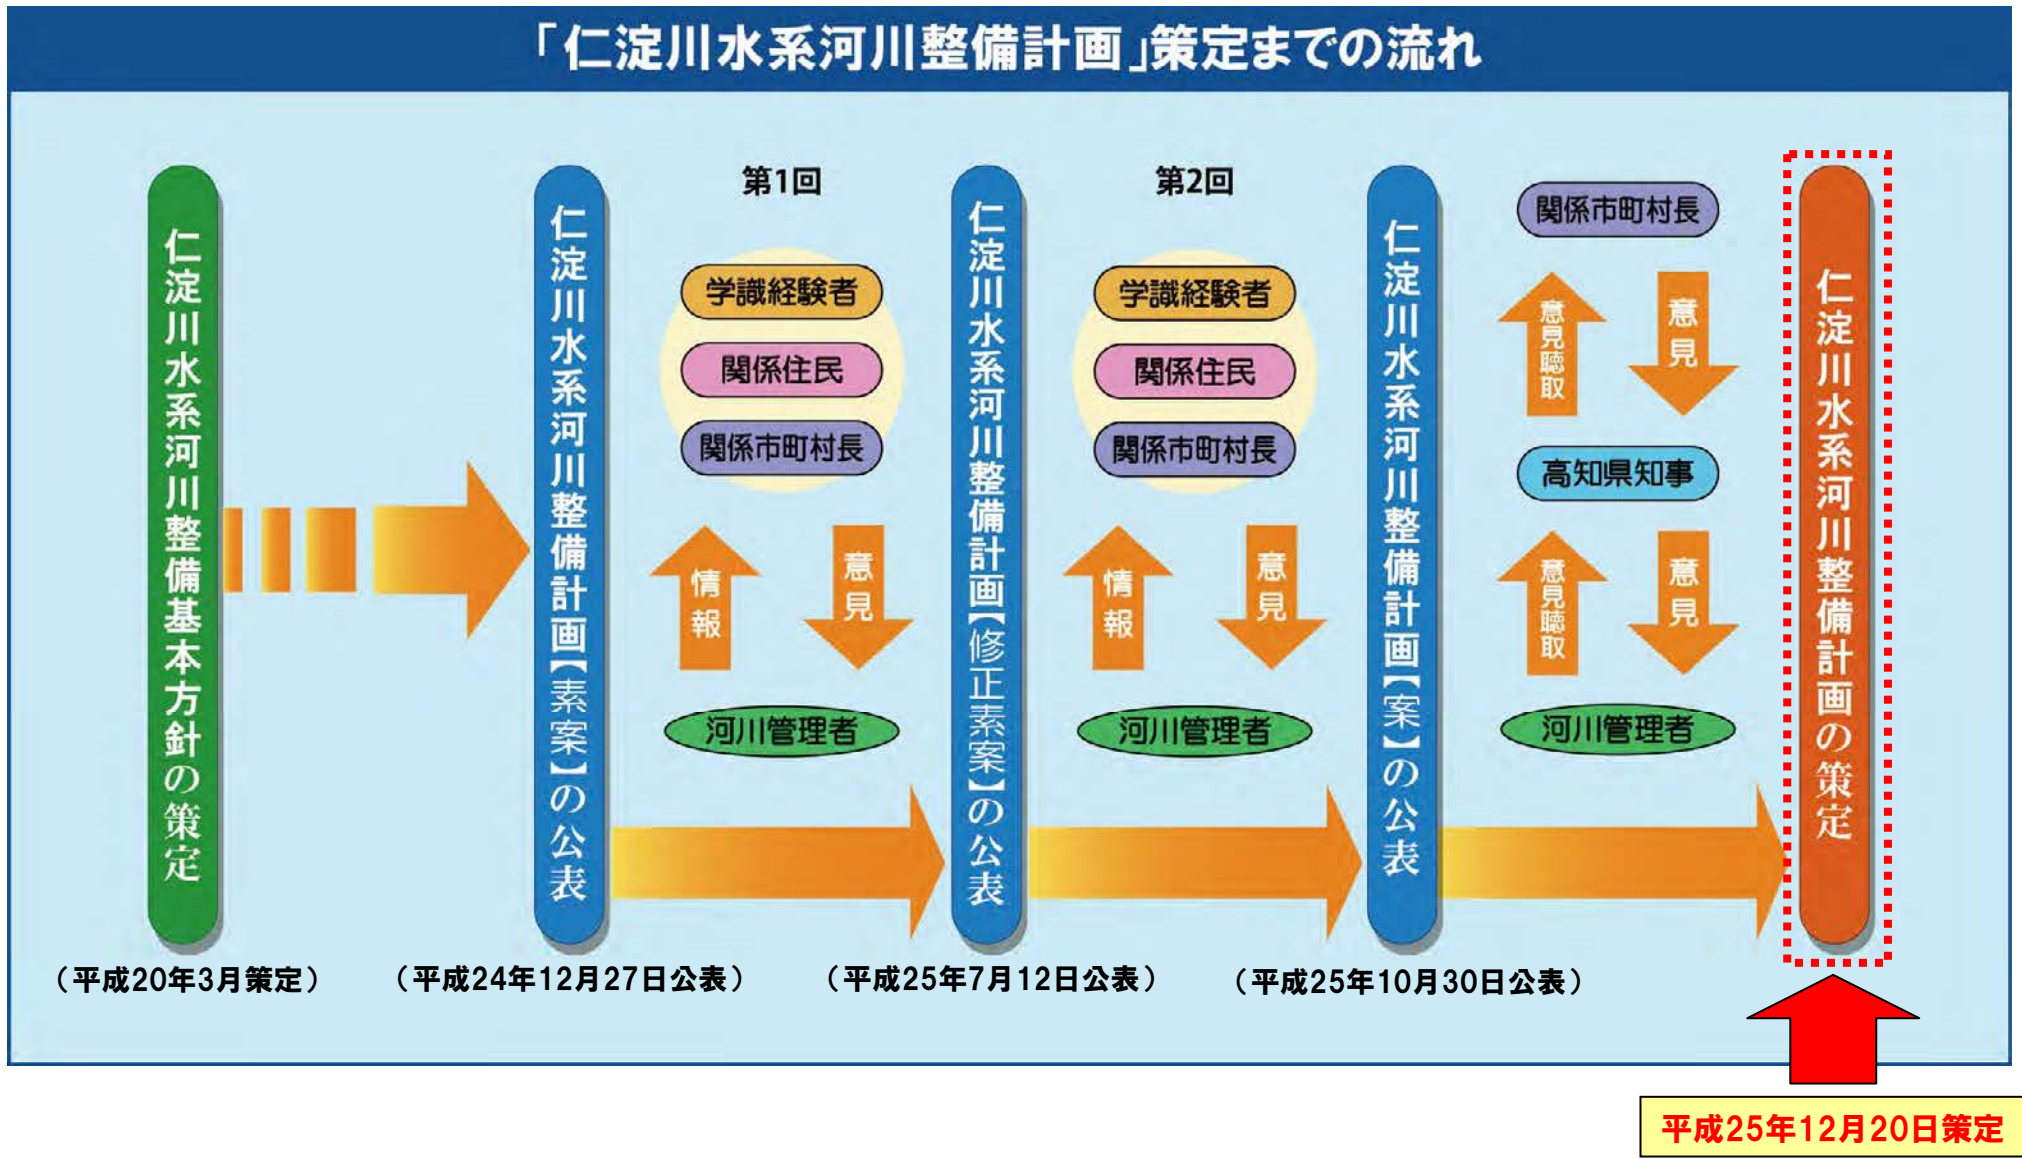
「仁淀川水系河川整備計画」策定までの流れ

仁淀川水系河川整備基本方針の策定
（平成20年3月策定）

仁淀川水系河川整備計画【素案】の公表
（平成24年12月27日公表）

第1回
学識経験者
関係住民
関係市町村長
情報
意見
河川管理者

仁淀川水系河川整備計画【修正素案】の公表
（平成25年7月12日公表）

第2回
学識経験者
関係住民
関係市町村長
情報
意見
河川管理者

仁淀川水系河川整備計画【案】の公表
（平成25年10月30日公表）

関係市町村長
意見聴取
意見
高知県知事
意見聴取
意見
河川管理者

仁淀川水系河川整備計画の策定

平成25年12月20日策定